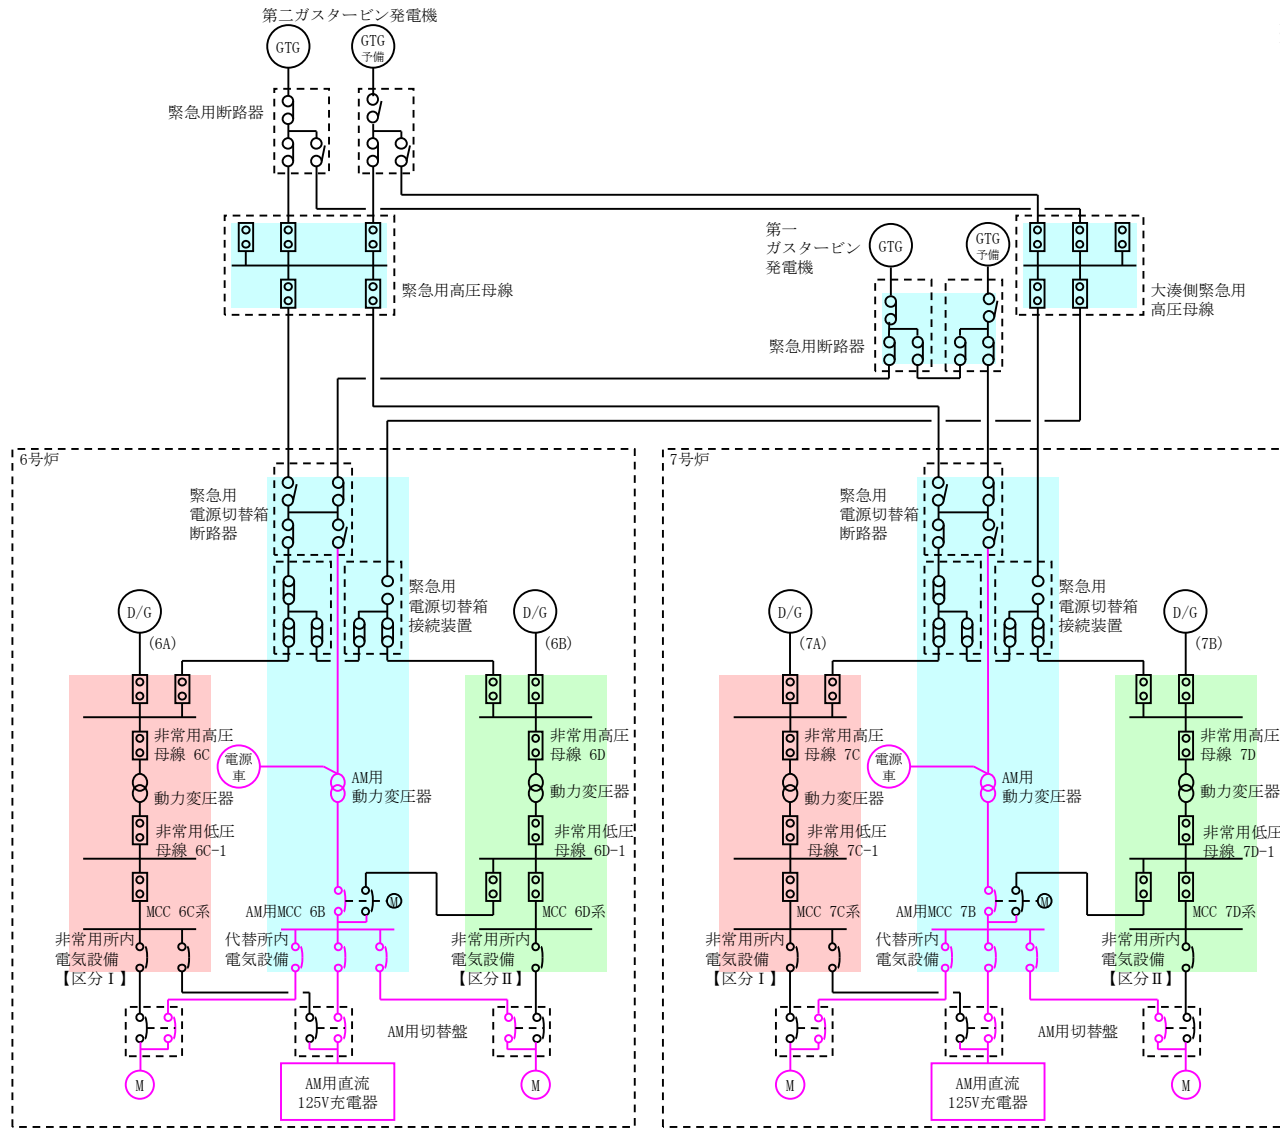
第二ガスタービン発電機

GTG

GTG 予備

緊急用断路器

緊急用高圧母線

第一 ガスタービン 発電機

GTG

GTG 予備

大湊側緊急用 高圧母線

緊急用断路器

6号炉

緊急用 電源切替箱 断路器

緊急用 電源切替箱 接続装置

D/G (6A)

D/G (6B)

非常用高圧 母線 6C

電源 車

AM用 動力変圧器

非常用高圧 母線 6D

動力変圧器

動力変圧器

非常用低圧 母線 6C-1

非常用低圧 母線 6D-1

MCC 6C系

AM用MCC 6B

M

MCC 6D系

非常用所内 電気設備 【区分Ⅰ】

代替所内 電気設備

非常用所内 電気設備 【区分Ⅱ】

AM用切替盤

M

M

AM用直流 125V充電器

7号炉

緊急用 電源切替箱 断路器

緊急用 電源切替箱 接続装置

D/G (7A)

D/G (7B)

非常用高圧 母線 7C

電源 車

AM用 動力変圧器

非常用高圧 母線 7D

動力変圧器

動力変圧器

非常用低圧 母線 7C-1

非常用低圧 母線 7D-1

MCC 7C系

AM用MCC 7B

M

MCC 7D系

非常用所内 電気設備 【区分Ⅰ】

代替所内 電気設備

非常用所内 電気設備 【区分Ⅱ】

AM用切替盤

M

M

AM用直流 125V充電器